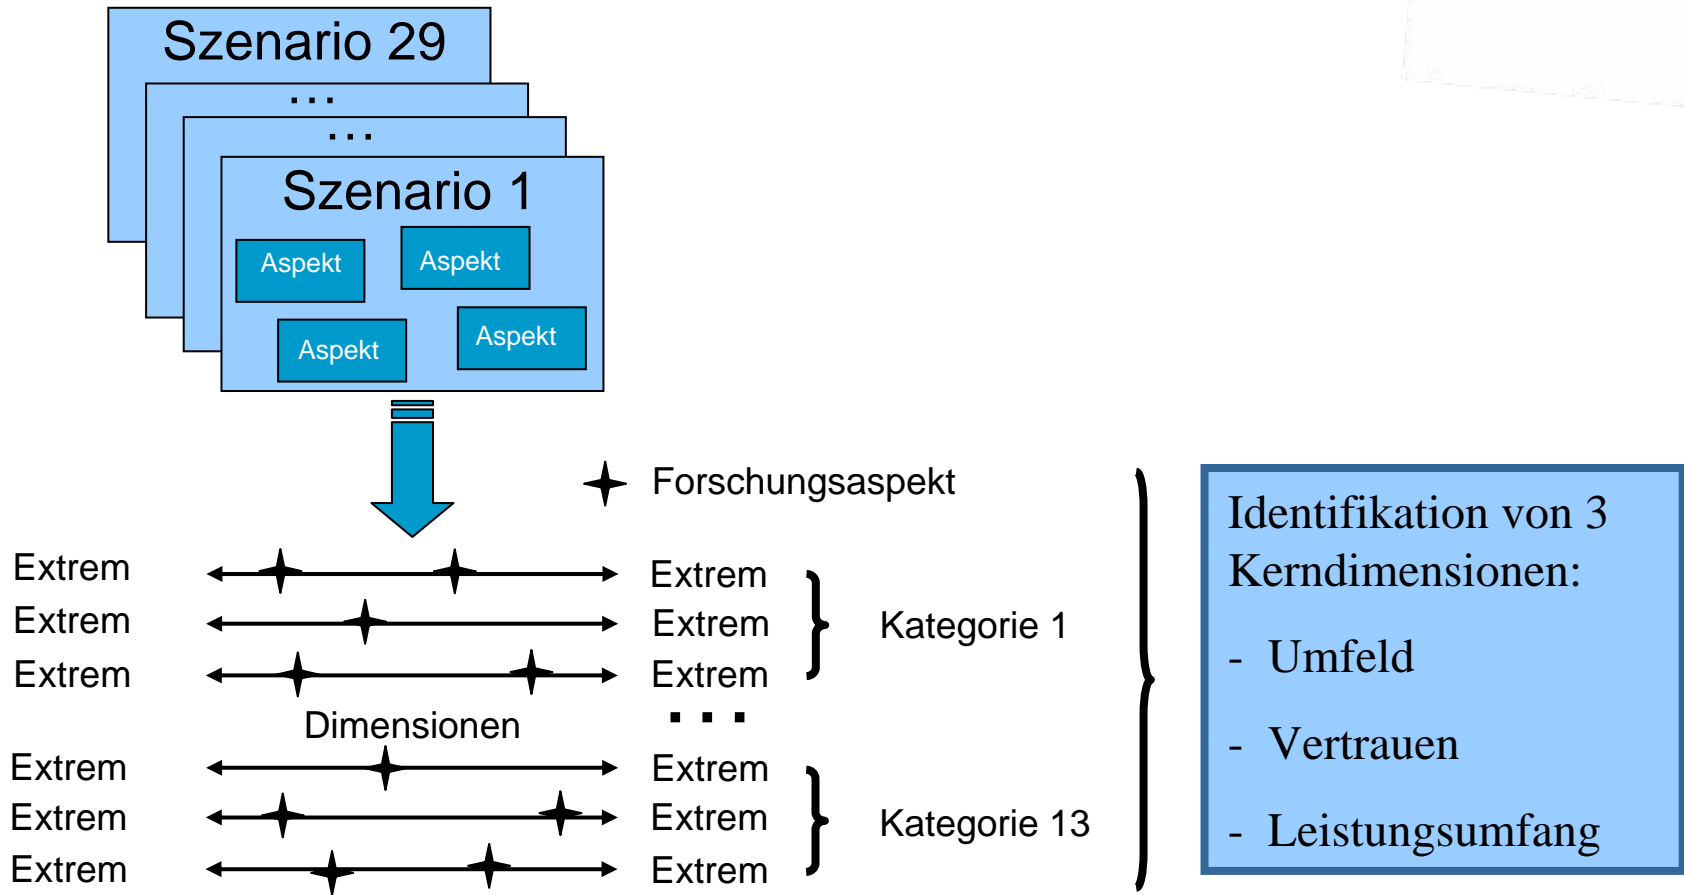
Szenario 29

...

...

Szenario 1

Aspekt

Aspekt

Aspekt

Aspekt

Forschungsaspekt

Extrem Extrem

Extrem Extrem

Extrem Extrem

Kategorie 1

Dimensionen

...

Extrem Extrem

Extrem Extrem

Extrem Extrem

Kategorie 13

Identifikation von 3 Kerndimensionen:

- Umfeld

- Vertrauen

- Leistungsumfang